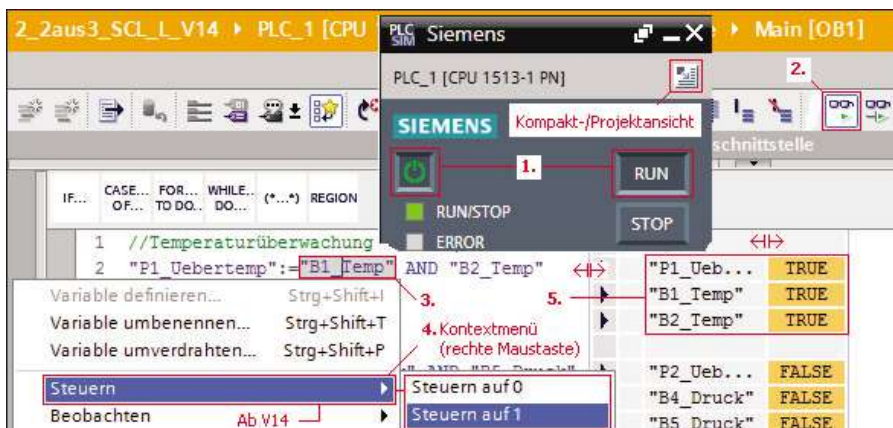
2_2aus3_SCL_L_V14 ▸ PLC_1 [CPU

PLC SIM Siemens

▸ Main [OB1]

PLC_1 [CPU 1513-1 PN]

2.

SIEMENS Kompakt-/Projektansicht

schnittstelle

1.

RUN

RUN/STOP

STOP

ERROR

IF... CASE... OF... FOR... TO DO... WHILE... DO... (*...*) REGION

1 //Temperaturüberwachung

2 "P1_Uebertemp":="B1_Temp" AND "B2_Temp"

"P1_Ueb... TRUE

"B1_Temp" TRUE

"B2_Temp" TRUE

3.

5.

Variable definieren... Strg+Shift+I

Variable umbenennen... Strg+Shift+T

Variable umverdrahten... Strg+Shift+P

4. Kontextmenü (rechte Maustaste)

Steuern

Beobachten

Ab V14

Steuern auf 0

Steuern auf 1

"P2_Ueb... FALSE

"B4_Druck" FALSE

"B5_Druck" FALSE